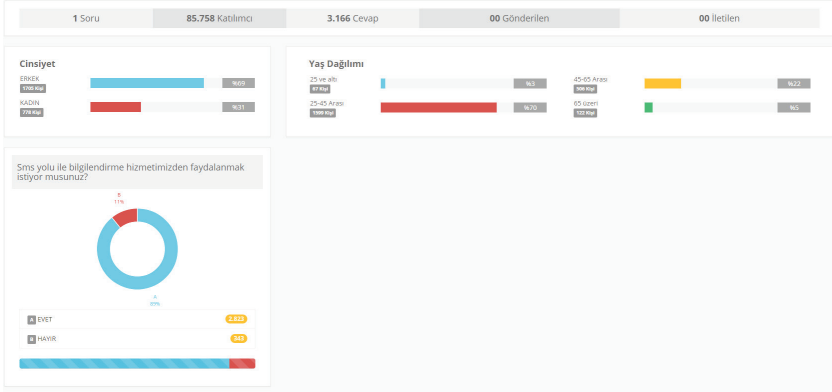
1 Soru | 85.758 Katılımcı | 3.166 Cevap | 00 Gönderilen | 00 İletilen

Cinsiyet

ERKEK
1705 Kişi
%69

KADIN
778 Kişi
%31

Yaş Dağılımı

25 ve altı
87 Kişi
%3

25-45 Arası
1999 Kişi
%70

45-65 Arası
366 Kişi
%22

65 üzeri
122 Kişi
%5

Sms yolu ile bilgilendirme hizmetimizden faydalanmak istiyor musunuz?

B
11%

A
89%

A EVET 2.823
B HAYIR 343